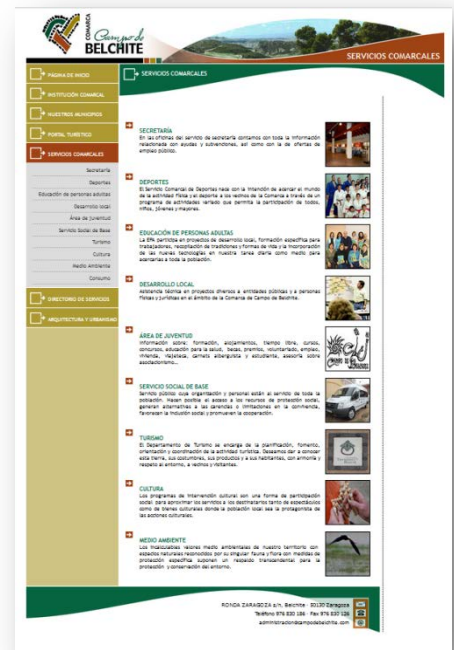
COMARCA Campo de BELCHITE

SERVICIOS COMARCALES

PÁGINA DE INICIO

INSTITUCIÓN COMARCAL

NUESTROS MUNICIPIOS

PORTAL TURÍSTICO

SERVICIOS COMARCALES

Secretaría

Deportes

Educación de personas adultas

Desarrollo local

Área de Juventud

Servicio Social de Base

Turismo

Cultura

Medio Ambiente

Consumo

DIRECTORIO DE SERVICIOS

ARQUITECTURA Y URBANISMO

SERVICIOS COMARCALES

SECRETARÍA
En las oficinas del servicio de secretaría contamos con toda la información relacionada con ayudas y subvenciones, así como con la de ofertas de empleo público.

DEPORTES
El Servicio Comarcal de Deportes nace con la intención de acercar el mundo de la actividad física y el deporte a los vecinos de la Comarca a través de un programa de actividades variado que permita la participación de todos, niños, jóvenes y mayores.

EDUCACIÓN DE PERSONAS ADULTAS
La EPA participa en proyectos de desarrollo local, formación específica para trabajadores, recopilación de tradiciones y formas de vida y la incorporación de las nuevas tecnologías en nuestra tarea diaria como medio para acercarlas a toda la población.

DESARROLLO LOCAL
Asistencia técnica en proyectos diversos a entidades públicas y a personas físicas y jurídicas en el ámbito de la Comarca de Campo de Belchite.

ÁREA DE JUVENTUD
Información sobre: formación, alojamientos, tiempo libre, cursos, concursos, educación para la salud, becas, premios, voluntariado, empleo, vivienda, viajeteca, carnets alberguista y estudiante, asesoría sobre asociacionismo...

SERVICIO SOCIAL DE BASE
Servicio público cuya organización y personal están al servicio de toda la población. Hacen posible el acceso a los recursos de protección social, generan alternativas a las carencias o limitaciones en la convivencia, favorecen la inclusión social y promueven la cooperación.

TURISMO
El Departamento de Turismo se encarga de la planificación, fomento, orientación y coordinación de la actividad turística. Deseamos dar a conocer esta tierra, sus costumbres, sus productos y a sus habitantes, con armonía y respeto al entorno, a vecinos y visitantes.

CULTURA
Los programas de intervención cultural son una forma de participación social para aproximar los servicios a los destinatarios tanto de espectáculos como de bienes culturales donde la población local sea la protagonista de las acciones culturales.

MEDIO AMBIENTE
Los incalculables valores medio ambientales de nuestro territorio con espacios naturales reconocidos por su singular fauna y flora con medidas de protección específica suponen un respaldo trascendental para la protección y conservación del entorno.

RONDA ZARAGOZA s/n. Belchite · 50130 Zaragoza
Teléfono 976 830 186 · Fax 976 830 126
administracion@campodebelchite.com